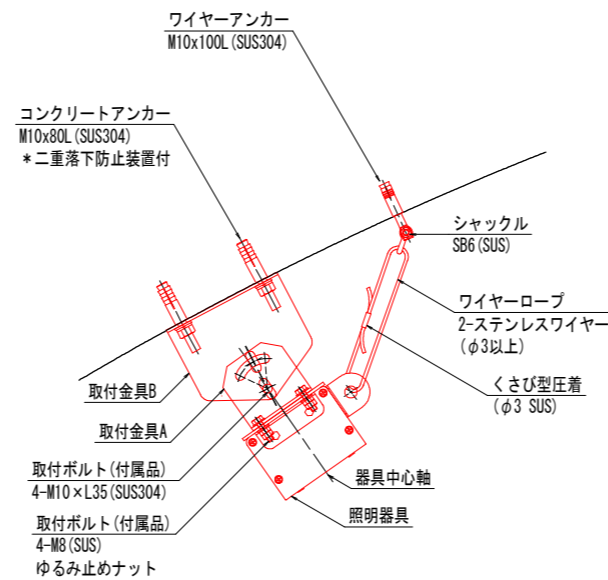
ワイヤーアンカー
M10x100L(SUS304)

コンクリートアンカー
M10x80L(SUS304)
＊二重落下防止装置付

シャックル
SB6(SUS)

ワイヤーロープ
2-ステンレスワイヤー
($\phi$3以上)

くさび型圧着
($\phi$3 SUS)

取付金具B

取付金具A

取付ボルト(付属品)
4-M10×L35(SUS304)

器具中心軸

照明器具

取付ボルト(付属品)
4-M8(SUS)
ゆるみ止めナット